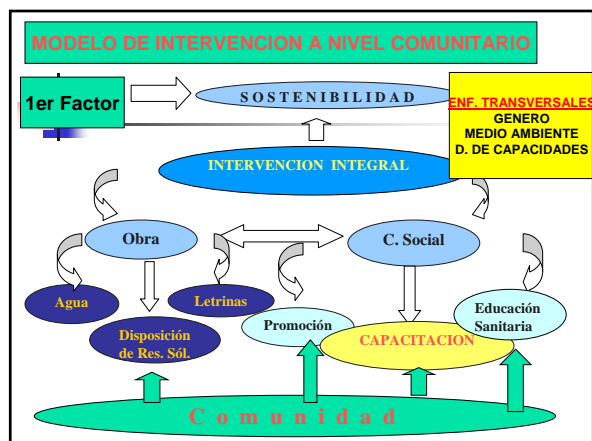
MODELO DE INTERVENCION A NIVEL COMUNITARIO

1er Factor

SOSTENIBILIDAD

ENF. TRANSVERSALES
GENERO
MEDIO AMBIENTE
D. DE CAPACIDADES

INTERVENCION INTEGRAL

Obra

C. Social

Agua

Letrinas

Disposición de Res. Sól.

Promoción

CAPACITACION

Educación Sanitaria

Comunidad